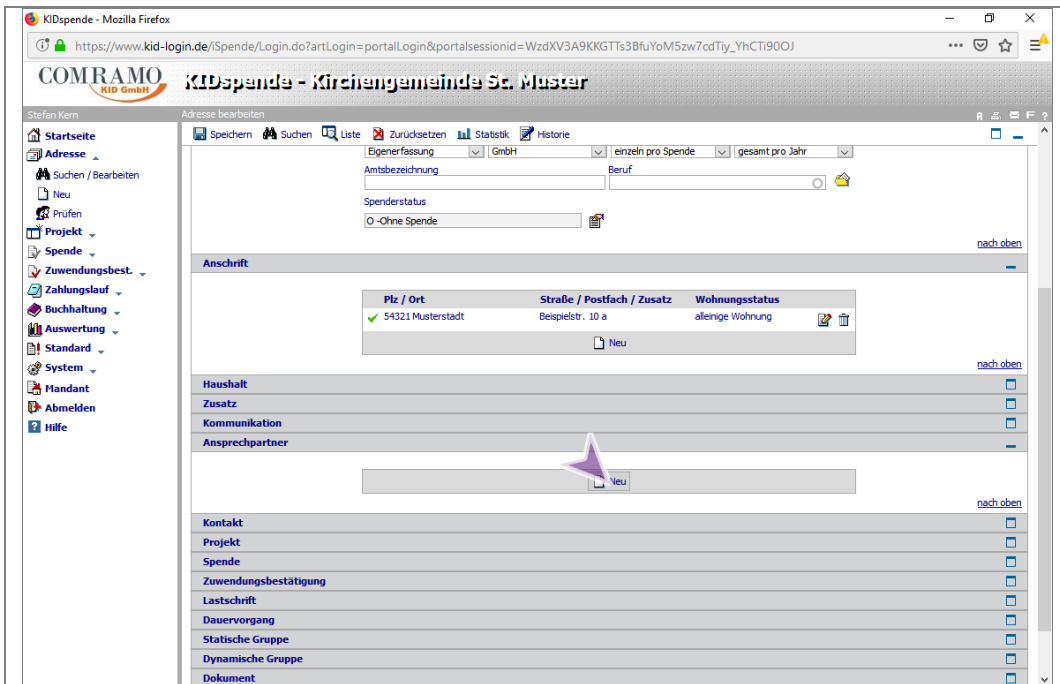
KIDspende - Mozilla Firefox

https://www.kid-login.de/iSpende/Login.do?artLogin=portalLogin&portalsessionid=WzdXV3A9KKGTTs3BfuYoM5zw7cdTiy_YhCTi90OJ

COMRAMO
KID GmbH

KIDspende - Kirchengemeinde St. Muster

Stefan Kern

Adresse bearbeiten

Startseite
Adresse
Suchen / Bearbeiten
Neu
Prüfen
Projekt
Spende
Zuwendungsbest.
Zahlungslauf
Buchhaltung
Auswertung
Standard
System
Mandant
Abmelden
Hilfe

Speichern Suchen Liste Zurücksetzen Statistik Historie

Eigenerfassung | GmbH | einzeln pro Spende | gesamt pro Jahr

Amtsbezeichnung

Beruf

Spenderstatus

O -Ohne Spende

nach oben

Anschrift

| Plz / Ort | Straße / Postfach / Zusatz | Wohnungsstatus |
|---|---|---|
| 54321 Musterstadt | Beispielstr. 10 a | alleinige Wohnung |

Neu

nach oben

Haushalt
Zusatz
Kommunikation
Ansprechpartner

Neu

nach oben

Kontakt
Projekt
Spende
Zuwendungsbestätigung
Lastschrift
Dauervorgang
Statische Gruppe
Dynamische Gruppe
Dokument